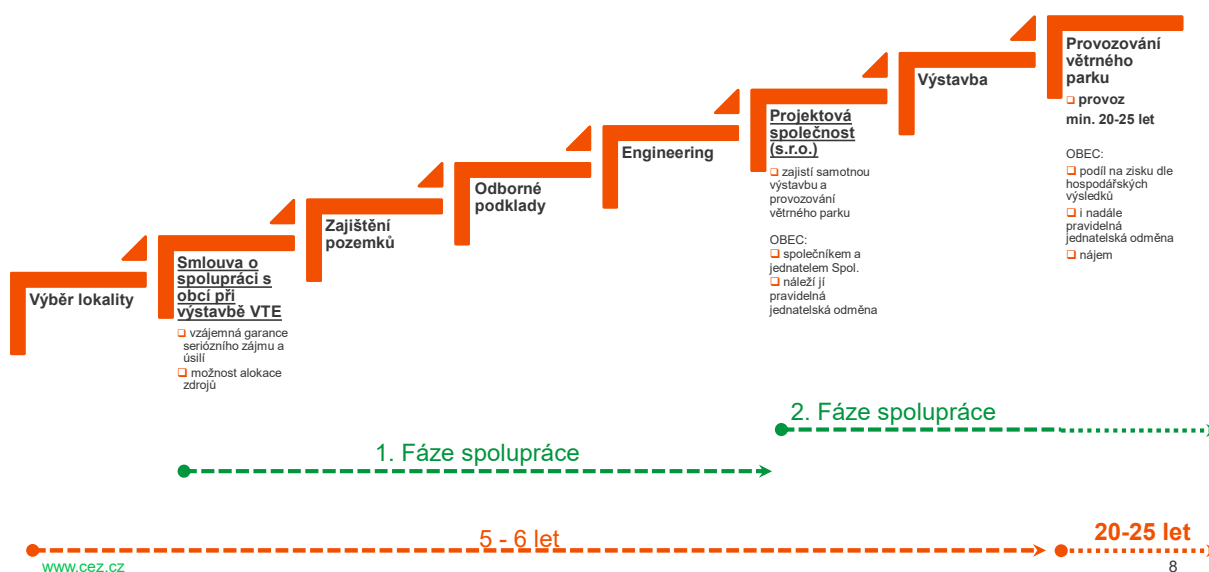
Výběr lokality

Smlouva o spolupráci s obcí při výstavbě VTE

vzájemná garance seriózního zájmu a úsilí

možnost alokace zdrojů

Zajištění pozemků

Odborné podklady

Engineering

Projektová společnost (s.r.o.)

zajistí samotnou výstavbu a provozování větrného parku

OBEC:

společníkem a jednatelem Spol.

náleží jí pravidelná jednatelská odměna

Výstavba

Provozování větrného parku

provoz min. 20-25 let

OBEC:

podíl na zisku dle hospodářských výsledků

i nadále pravidelná jednatelská odměna

nájem

2. Fáze spolupráce

1. Fáze spolupráce

5 - 6 let

20-25 let

www.cez.cz

8